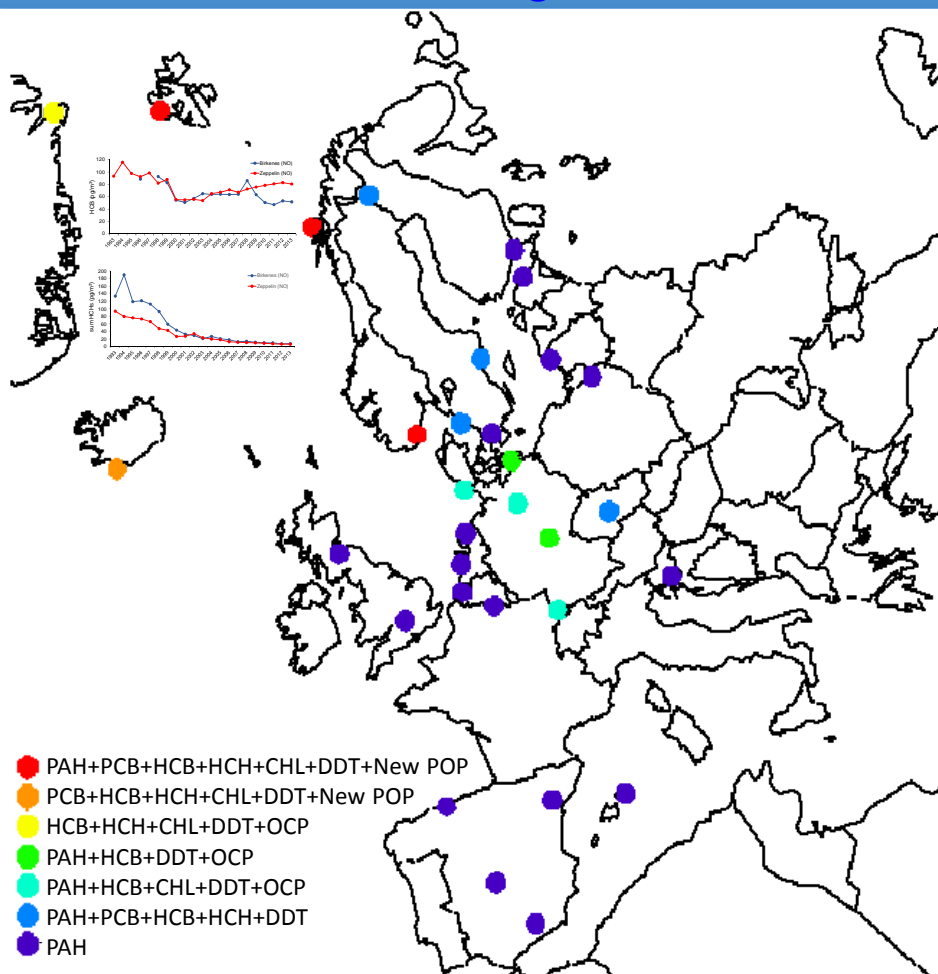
HCB (pg/m³)

120
100
80
60
40
20
0

Birkenes (NO)
Zeppelin (NO)

1993 1994 1995 1996 1997 1998 1999 2000 2001 2002 2003 2004 2005 2006 2007 2008 2009 2010 2011 2012 2013

sumHCHs (pg/m³)

200
180
160
140
120
100
80
60
40
20
0

Birkenes (NO)
Zeppelin (NO)

1993 1994 1995 1996 1997 1998 1999 2000 2001 2002 2003 2004 2005 2006 2007 2008 2009 2010 2011 2012 2013

PAH+PCB+HCB+HCH+CHL+DDT+New POP
PCB+HCB+HCH+CHL+DDT+New POP
HCB+HCH+CHL+DDT+OCP
PAH+HCB+DDT+OCP
PAH+HCB+CHL+DDT+OCP
PAH+PCB+HCB+HCH+DDT
PAH